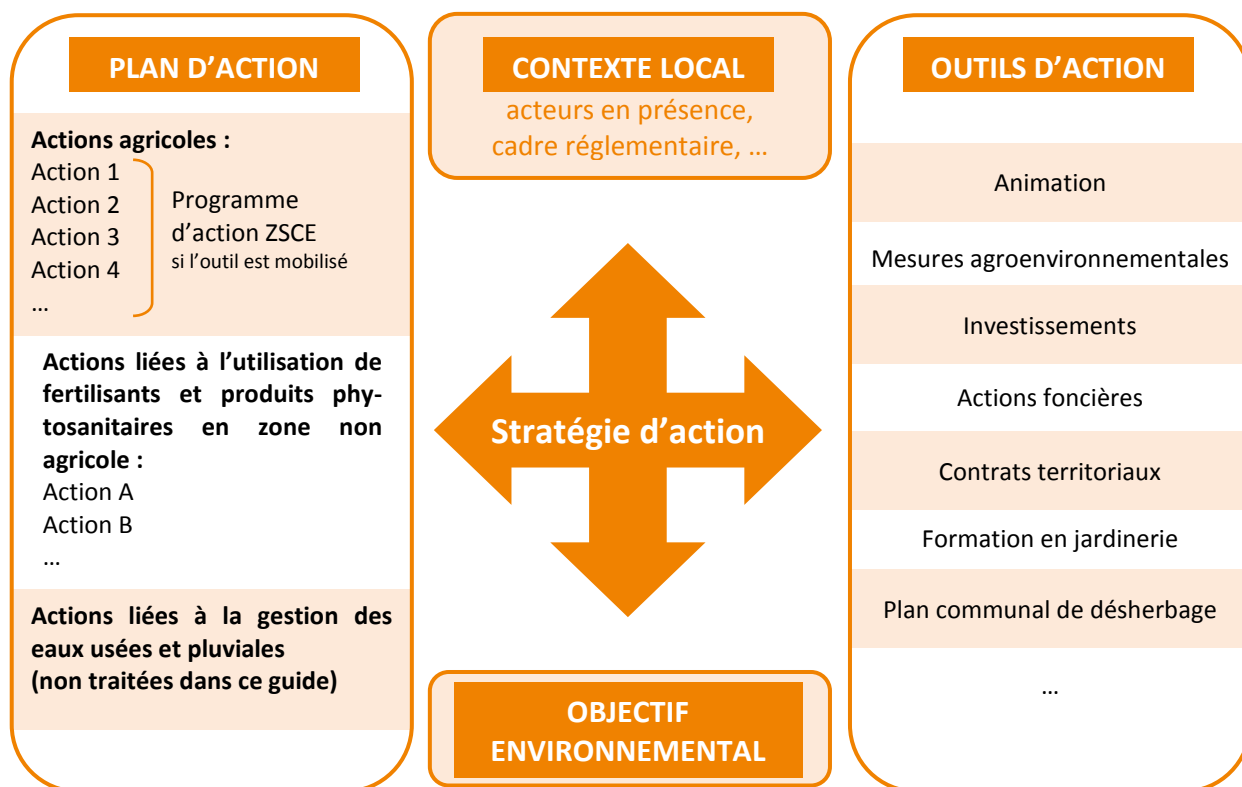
PLAN D'ACTION

Actions agricoles :
Action 1
Action 2
Action 3
Action 4
…

Programme d'action ZSCE
si l'outil est mobilisé

Actions liées à l'utilisation de fertilisants et produits phytosanitaires en zone non agricole :
Action A
Action B
…

Actions liées à la gestion des eaux usées et pluviales
(non traitées dans ce guide)

CONTEXTE LOCAL
acteurs en présence, cadre réglementaire, …

Stratégie d'action

OBJECTIF ENVIRONNEMENTAL

OUTILS D'ACTION

Animation

Mesures agroenvironnementales

Investissements

Actions foncières

Contrats territoriaux

Formation en jardinerie

Plan communal de désherbage

…